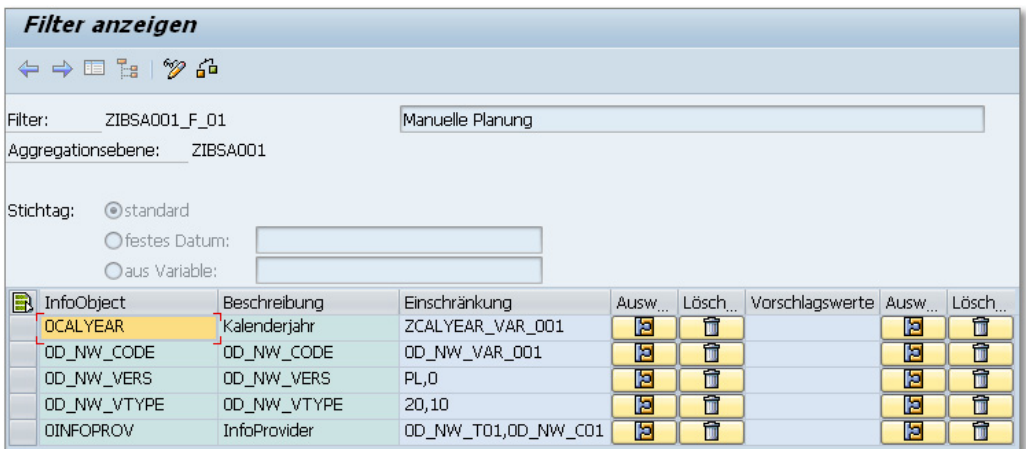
Filter anzeigen

Filter: ZIBSA001_F_01 Manuelle Planung

Aggregationsebene: ZIBSA001

Stichtag: standard
festes Datum:
aus Variable:

| InfoObject | Beschreibung | Einschränkung | Ausw... | Lösch... | Vorschlagswerte | Ausw... | Lösch... |
|---|---|---|---|---|---|---|---|
| 0CALYEAR | Kalenderjahr | ZCALYEAR_VAR_001 | | | | | |
| 0D_NW_CODE | 0D_NW_CODE | 0D_NW_VAR_001 | | | | | |
| 0D_NW_VERS | 0D_NW_VERS | PL,0 | | | | | |
| 0D_NW_VTYPE | 0D_NW_VTYPE | 20,10 | | | | | |
| 0INFOPROV | InfoProvider | 0D_NW_T01,0D_NW_C01 | | | | | |